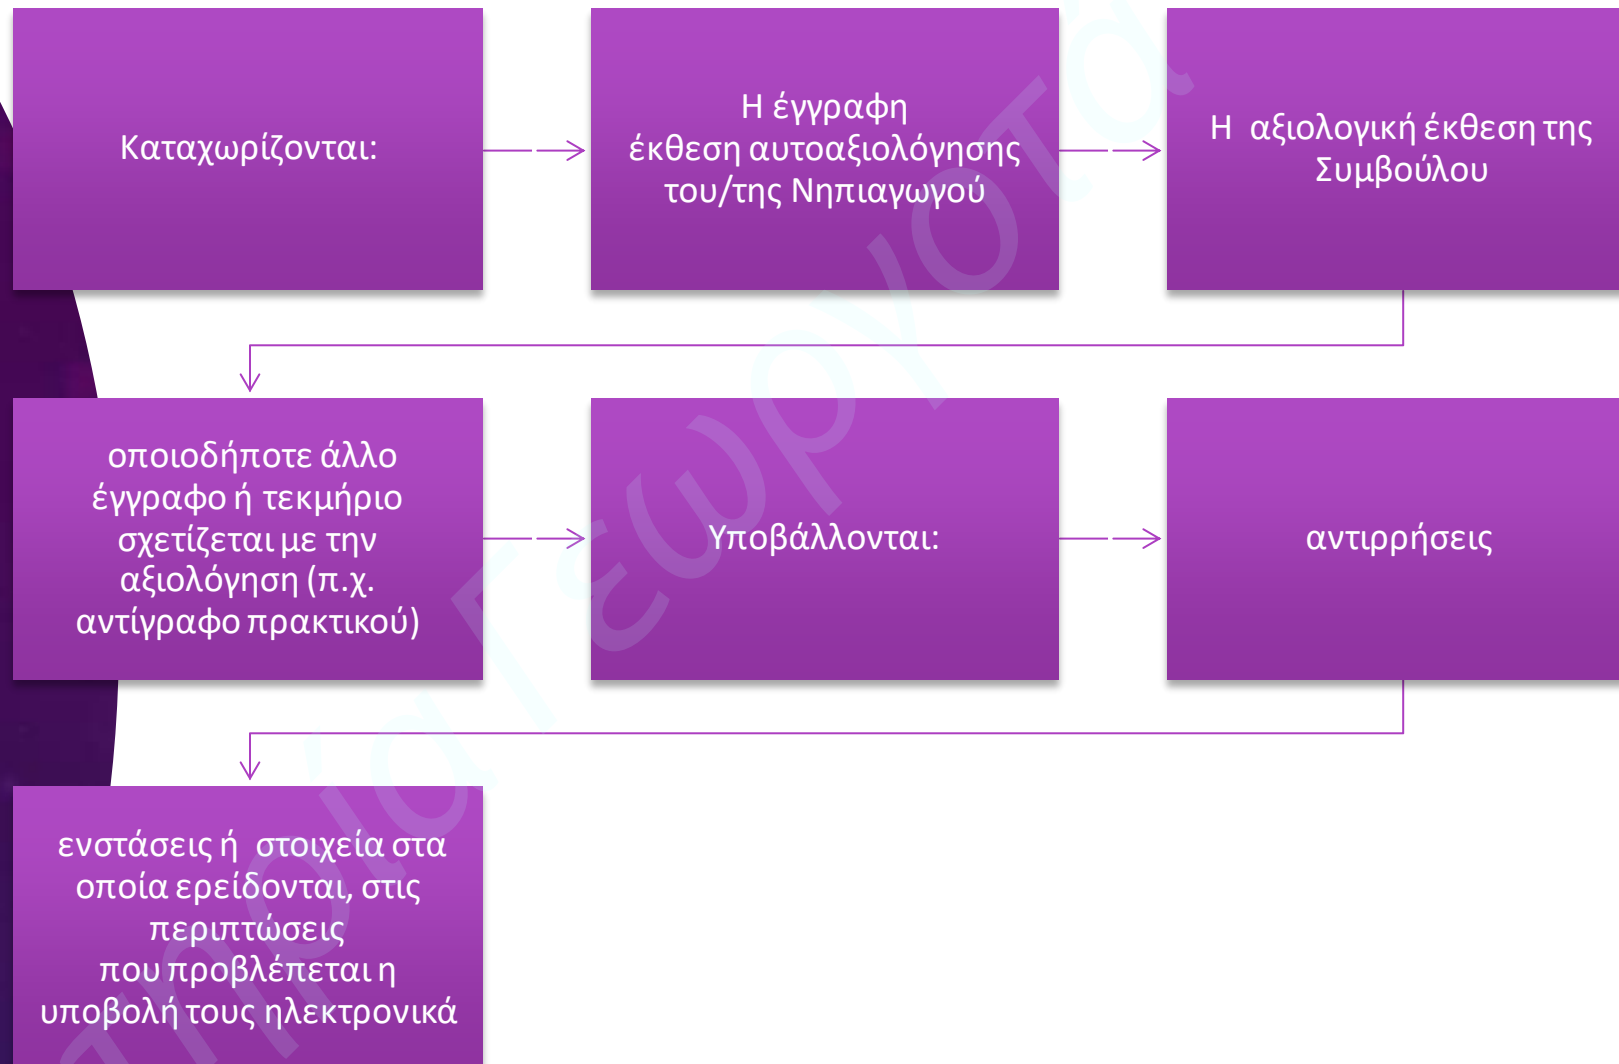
Καταχωρίζονται:

Η έγγραφη έκθεση αυτοαξιολόγησης του/της Νηπιαγωγού

Η αξιολογική έκθεση της Συμβούλου

οποιοδήποτε άλλο έγγραφο ή τεκμήριο σχετίζεται με την αξιολόγηση (π.χ. αντίγραφο πρακτικού)

Υποβάλλονται:

αντιρρήσεις

ενστάσεις ή στοιχεία στα οποία ερείδονται, στις περιπτώσεις που προβλέπεται η υποβολή τους ηλεκτρονικά